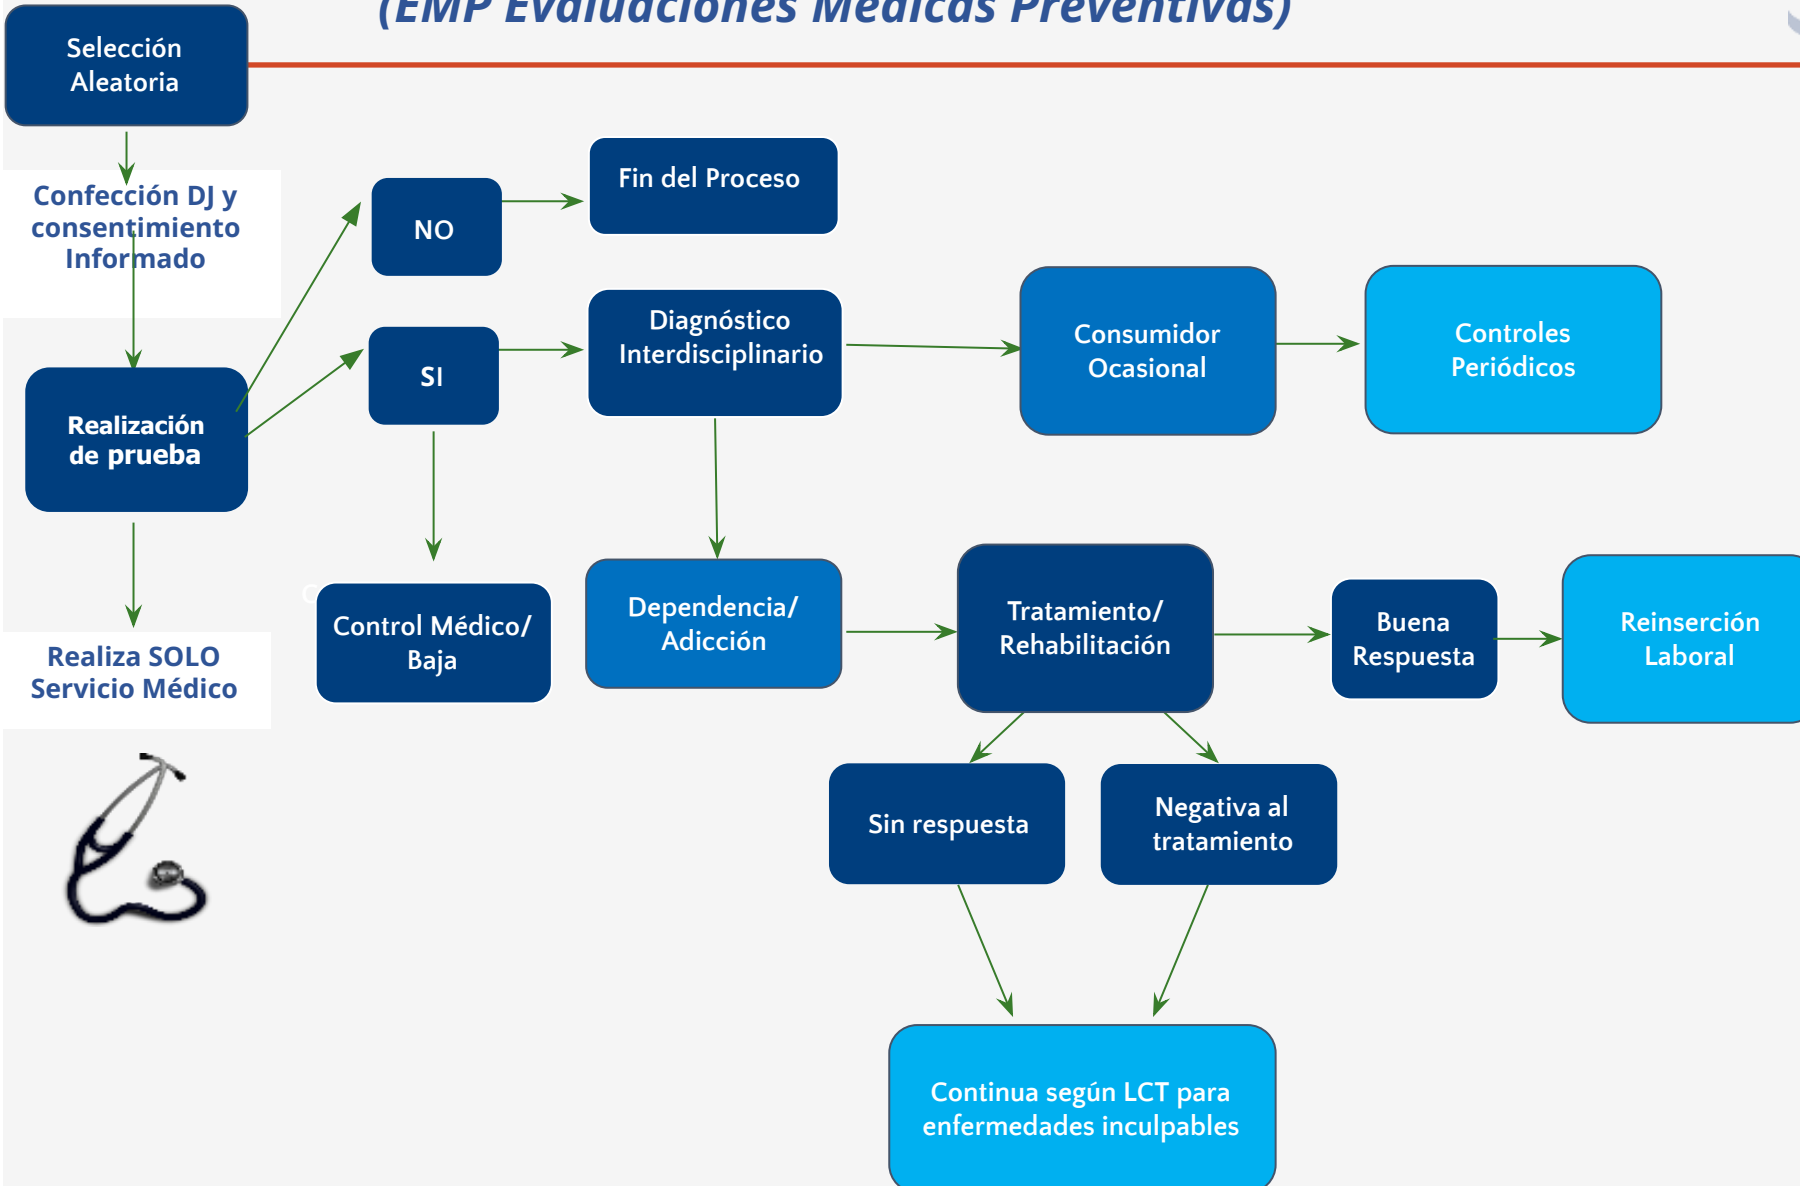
(EMP Evaluaciones Médicas Preventivas)

Selección Aleatoria

Confección DJ y consentimiento Informado

Realización de prueba

Realiza SOLO Servicio Médico

NO

Fin del Proceso

SI

Diagnóstico Interdisciplinario

Consumidor Ocasional

Controles Periódicos

Control Médico/ Baja

Dependencia/ Adicción

Tratamiento/ Rehabilitación

Buena Respuesta

Reinserción Laboral

Sin respuesta

Negativa al tratamiento

Continua según LCT para enfermedades inculpables